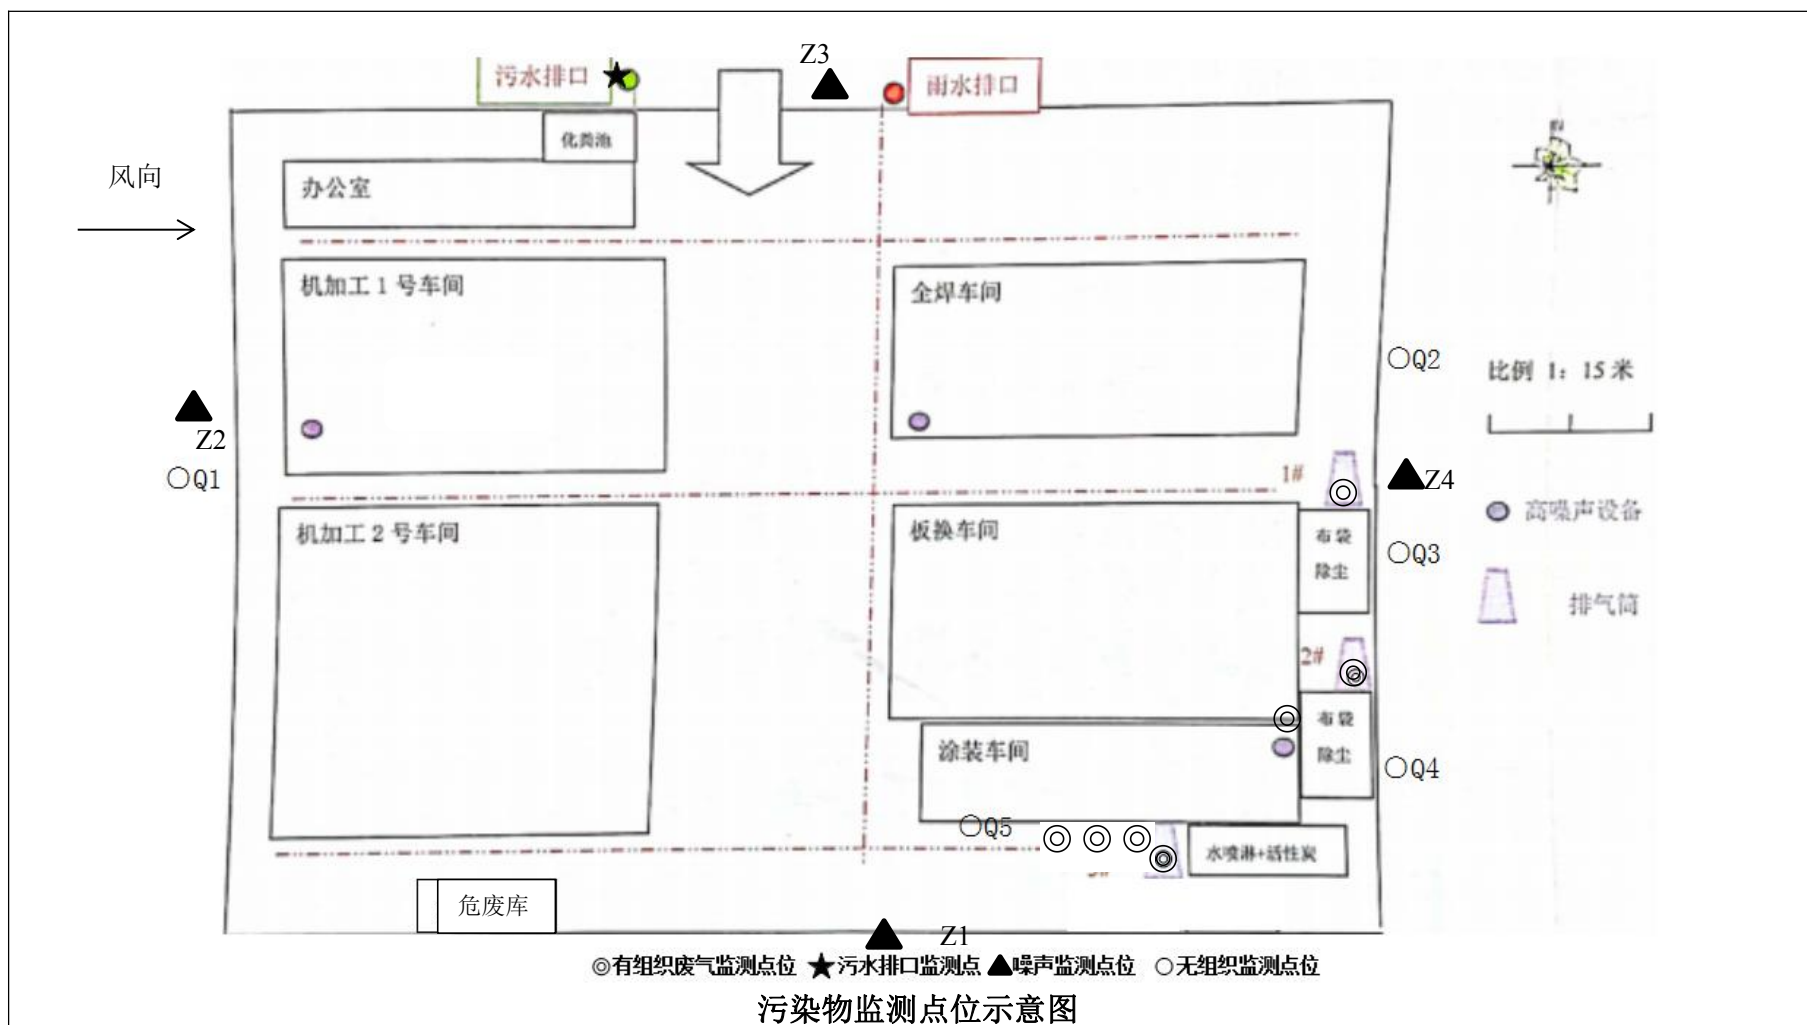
污水排口

Z3

雨水排口

化粪池

风向

办公室

机加工 1 号车间

全焊车间

○Q2

比例 1：15 米

Z2

○Q1

1#

Z4

高噪声设备

机加工 2 号车间

板换车间

布袋除尘

○Q3

排气筒

2#

布袋除尘

涂装车间

○Q4

○Q5

水喷淋+活性炭

危废库

Z1

◎有组织废气监测点位 ★污水排口监测点 ▲噪声监测点位 ○无组织监测点位

污染物监测点位示意图